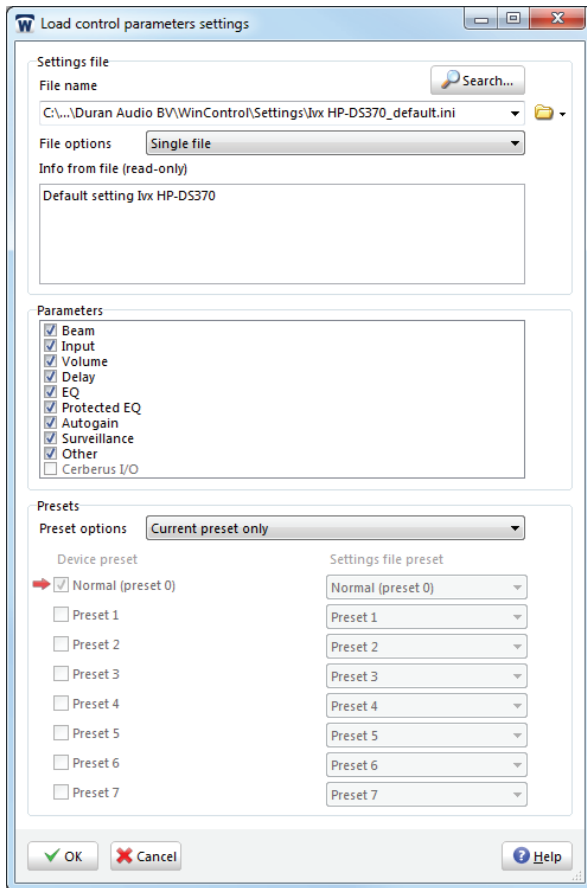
Load control parameters settings

Settings file

File name

Search...

C:\...\Duran Audio BV\WinControl\Settings\Ivx HP-DS370_default.ini

File options

Single file

Info from file (read-only)

Default setting Ivx HP-DS370

Parameters

Beam
Input
Volume
Delay
EQ
Protected EQ
Autogain
Surveillance
Other
Cerberus I/O

Presets

Preset options

Current preset only

| Device preset | Settings file preset |
|---|---|
| Normal (preset 0) | Normal (preset 0) |
| Preset 1 | Preset 1 |
| Preset 2 | Preset 2 |
| Preset 3 | Preset 3 |
| Preset 4 | Preset 4 |
| Preset 5 | Preset 5 |
| Preset 6 | Preset 6 |
| Preset 7 | Preset 7 |

OK

Cancel

Help